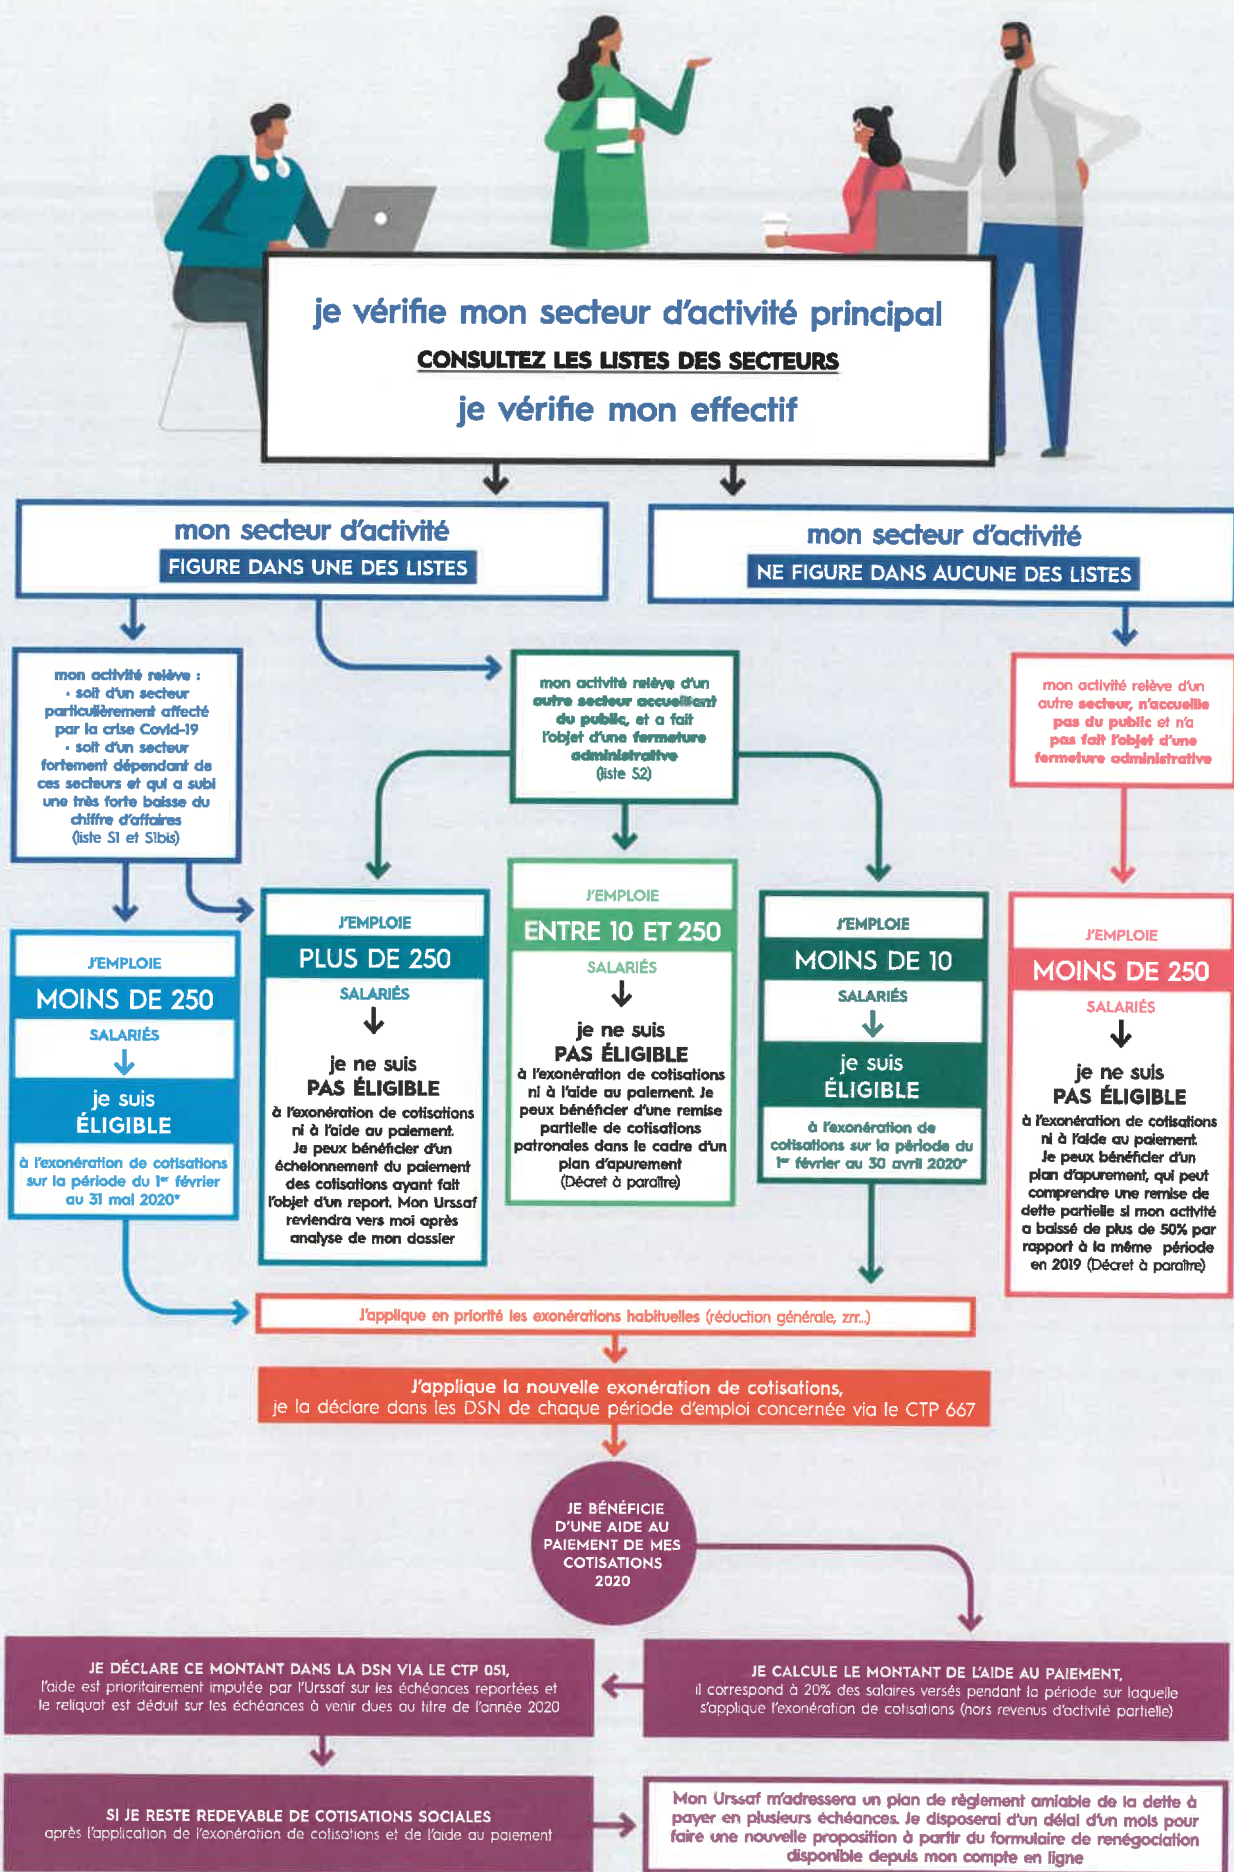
je vérifie mon secteur d'activité principal

CONSULTEZ LES LISTES DES SECTEURS

je vérifie mon effectif

mon secteur d'activité
FIGURE DANS UNE DES LISTES

mon secteur d'activité
NE FIGURE DANS AUCUNE DES LISTES

mon activité relève :
• soit d'un secteur particulièrement affecté par la crise Covid-19
• soit d'un secteur fortement dépendant de ces secteurs et qui a subi une très forte baisse du chiffre d'affaires
(liste S1 et S1bis)

mon activité relève d'un autre secteur accueillant du public, et a fait l'objet d'une fermeture administrative
(liste S2)

mon activité relève d'un autre secteur, n'accueille pas du public et n'a pas fait l'objet d'une fermeture administrative

J'EMPLOIE
MOINS DE 250
SALARIÉS
je suis
ÉLIGIBLE
à l'exonération de cotisations sur la période du 1er février au 31 mai 2020*

J'EMPLOIE
PLUS DE 250
SALARIÉS
je ne suis
PAS ÉLIGIBLE
à l'exonération de cotisations ni à l'aide au paiement.
Je peux bénéficier d'un échelonnement du paiement des cotisations ayant fait l'objet d'un report. Mon Urssaf reviendra vers moi après analyse de mon dossier

J'EMPLOIE
ENTRE 10 ET 250
SALARIÉS
je ne suis
PAS ÉLIGIBLE
à l'exonération de cotisations ni à l'aide au paiement. Je peux bénéficier d'une remise partielle de cotisations patronales dans le cadre d'un plan d'apurement
(Décret à paraître)

J'EMPLOIE
MOINS DE 10
SALARIÉS
je suis
ÉLIGIBLE
à l'exonération de cotisations sur la période du 1er février au 30 avril 2020*

J'EMPLOIE
MOINS DE 250
SALARIÉS
je ne suis
PAS ÉLIGIBLE
à l'exonération de cotisations ni à l'aide au paiement.
Je peux bénéficier d'un plan d'apurement, qui peut comprendre une remise de dette partielle si mon activité a baissé de plus de 50% par rapport à la même période en 2019 (Décret à paraître)

J'applique en priorité les exonérations habituelles (réduction générale, zrr...)

J'applique la nouvelle exonération de cotisations,
je la déclare dans les DSN de chaque période d'emploi concernée via le CTP 667

JE BÉNÉFICIE D'UNE AIDE AU PAIEMENT DE MES COTISATIONS 2020

JE CALCULE LE MONTANT DE L'AIDE AU PAIEMENT,
il correspond à 20% des salaires versés pendant la période sur laquelle s'applique l'exonération de cotisations (hors revenus d'activité partielle)

JE DÉCLARE CE MONTANT DANS LA DSN VIA LE CTP 051,
l'aide est prioritairement imputée par l'Urssaf sur les échéances reportées et le reliquat est déduit sur les échéances à venir dues au titre de l'année 2020

SI JE RESTE REDEVABLE DE COTISATIONS SOCIALES
après l'application de l'exonération de cotisations et de l'aide au paiement

Mon Urssaf m'adressera un plan de règlement amiable de la dette à payer en plusieurs échéances. Je disposerai d'un délai d'un mois pour faire une nouvelle proposition à partir du formulaire de renégociation disponible depuis mon compte en ligne